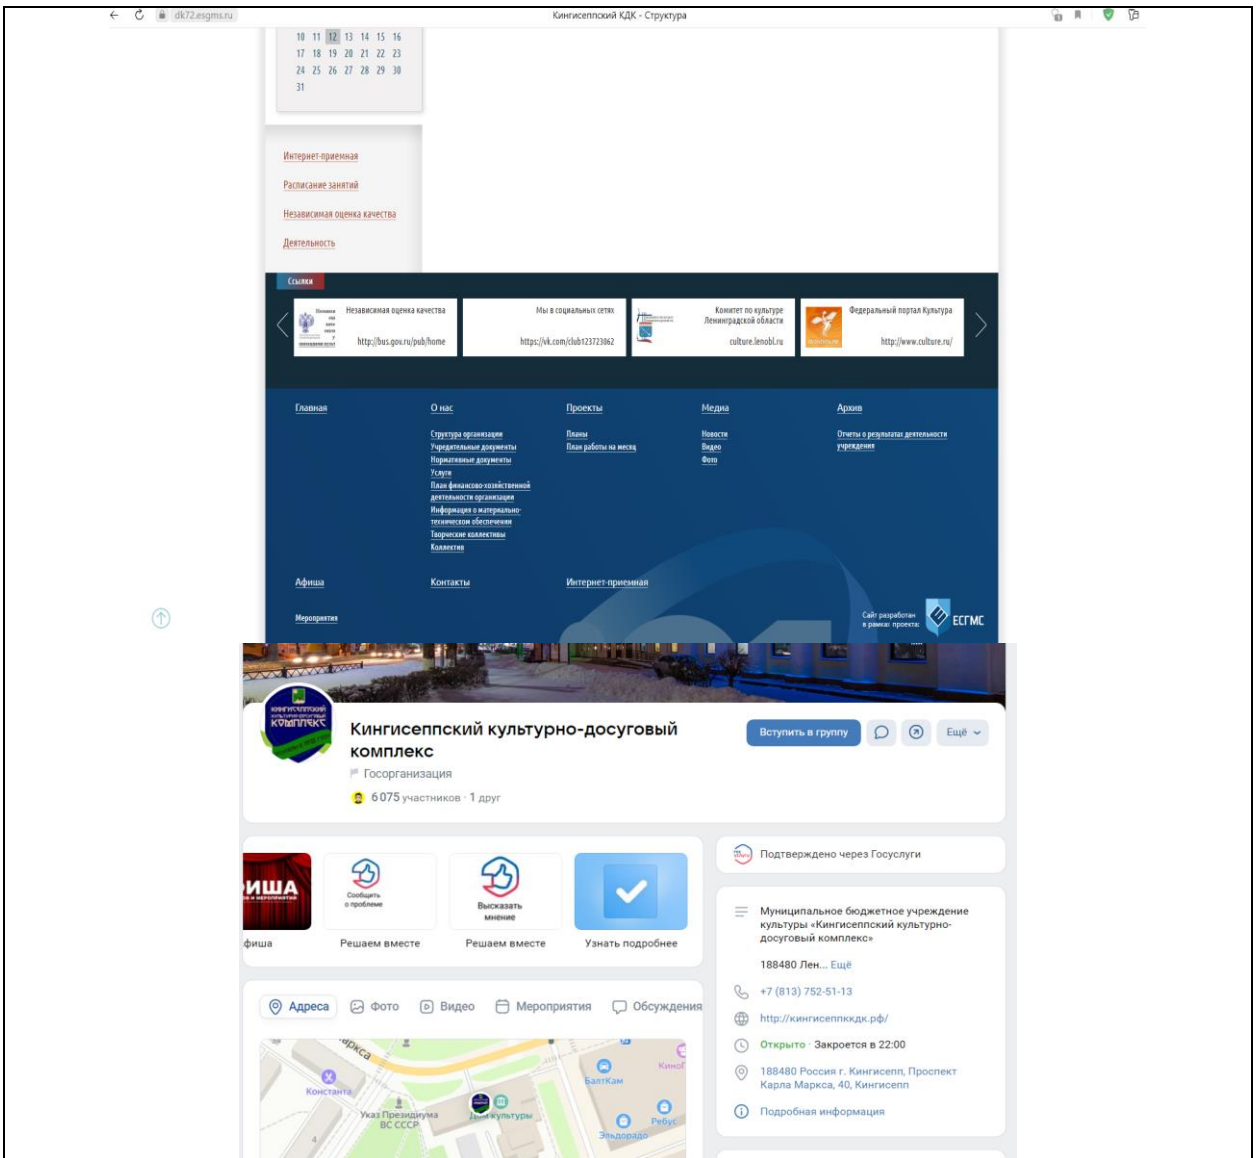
dk72.esgms.ru Кингисеппский КДК - Структура

10 11 12 13 14 15 16
17 18 19 20 21 22 23
24 25 26 27 28 29 30
31

Интернет-приемная
Расписание занятий
Независимая оценка качества
Деятельность

Ссылки

Независимая оценка качества http://bus.gov.ru/pub/home

Мы в социальных сетях https://vk.com/club123723062

Комитет по культуре Ленинградской области culture.lenobl.ru

Федеральный портал Культура http://www.culture.ru/

Главная

О нас
Структура организации
Учредительные документы
Нормативные документы
Услуги
План финансово-хозяйственной деятельности организации
Информация о материально-техническом обеспечении
Творческие коллективы
Коллектив

Проекты
Планы
План работы на месяц

Медиа
Новости
Видео
Фото

Архив
Отчеты о результатах деятельности учреждения

Афиша
Мероприятия

Контакты

Интернет-приемная

Сайт разработан в рамках проекта: ЕСГМС

Кингисеппский культурно-досуговый комплекс
Госорганизация
6 075 участников · 1 друг

Вступить в группу
Ещё

фиша
Сообщить о проблеме
Решаем вместе
Высказать мнение
Решаем вместе
Узнать подробнее

Подтверждено через Госуслуги

Муниципальное бюджетное учреждение культуры «Кингисеппский культурно-досуговый комплекс»

188480 Лен... Ещё

+7 (813) 752-51-13

http://кингисеппккдк.рф/

Открыто · Закроется в 22:00

188480 Россия г. Кингисепп, Проспект Карла Маркса, 40, Кингисепп

Подробная информация

Адреса Фото Видео Мероприятия Обсуждения

Констанга
Указ Президиума ВС СССР
Дом культуры
БалтКам
Кино
Ребус
Эльдорадо
арка